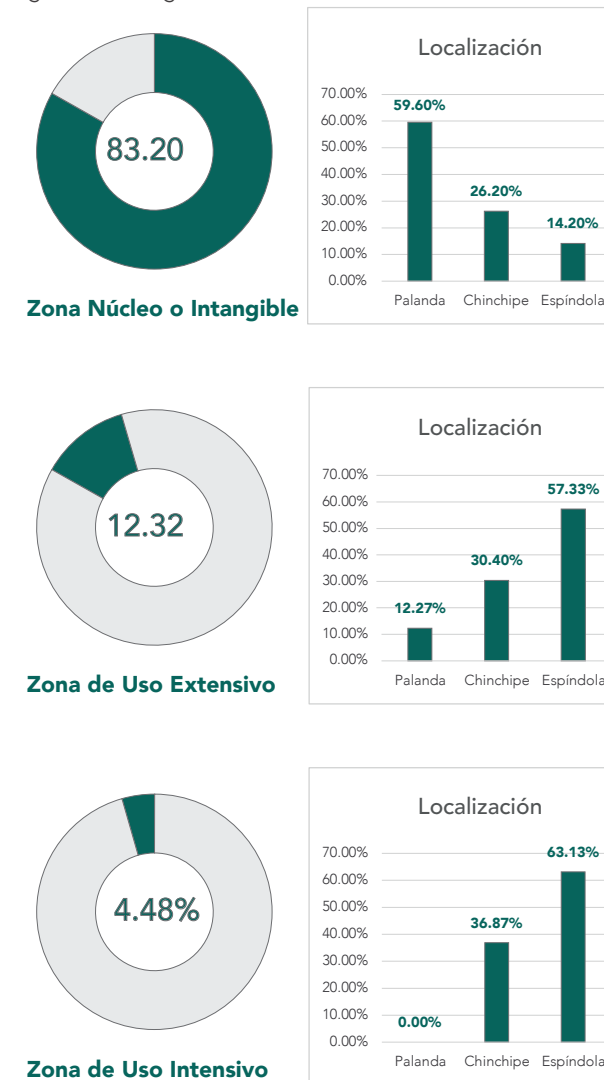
83.20

Zona Núcleo o Intangible

Localización

70.00%
60.00%
50.00%
40.00%
30.00%
20.00%
10.00%
0.00%

59.60%
26.20%
14.20%

Palanda Chinchipe Espíndola

12.32

Zona de Uso Extensivo

Localización

70.00%
60.00%
50.00%
40.00%
30.00%
20.00%
10.00%
0.00%

12.27%
30.40%
57.33%

Palanda Chinchipe Espíndola

4.48%

Zona de Uso Intensivo

Localización

70.00%
60.00%
50.00%
40.00%
30.00%
20.00%
10.00%
0.00%

0.00%
36.87%
63.13%

Palanda Chinchipe Espíndola